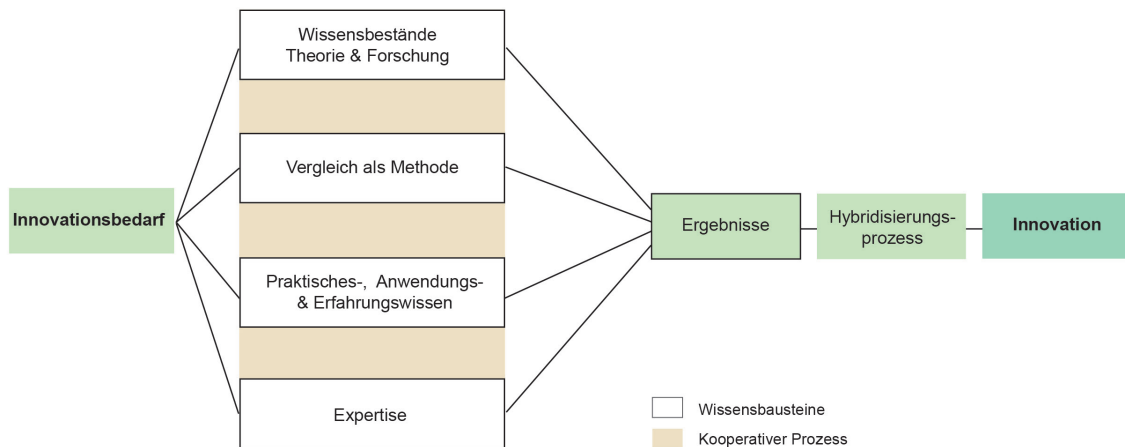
Innovationsbedarf

Wissensbestände Theorie & Forschung

Vergleich als Methode

Praktisches-, Anwendungs- & Erfahrungswissen

Expertise

Ergebnisse

Hybridisierungsprozess

Innovation

Wissensbausteine

Kooperativer Prozess